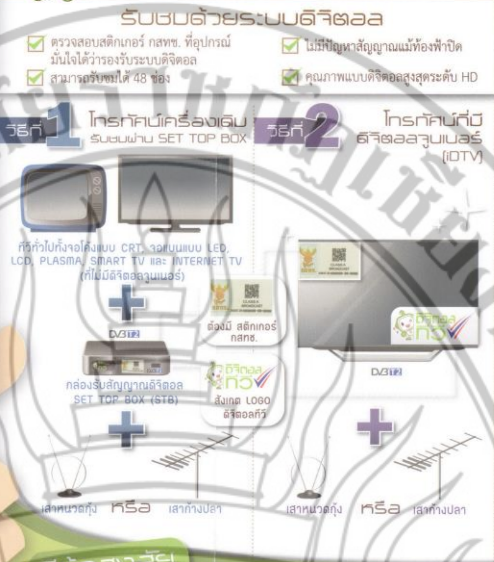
รับชมด้วยระบบดิจิตอล

ตรวจสอบสติกเกอร์ กสทช. ที่อุปกรณ์ มั่นใจได้ว่ารองรับระบบดิจิตอล

สามารถรับชมได้ 48 ช่อง

ไม่มีปัญหาสัญญาณแม้ท้องฟ้าปิด

คุณภาพแบบดิจิตอลสูงสุดระดับ HD

วิธีที่ 1 โทรทัศน์เครื่องเดิม รับชมผ่าน SET TOP BOX

ทีวีทั่วไปทั้งจอโค้งแบบ CRT จอแบนแบบ LED, LCD, PLASMA, SMART TV และ INTERNET TV (ที่ไม่มีดิจิตอลจูนเนอร์)

DVB T2

ต้องมี สติกเกอร์ กสทช.

กล่องรับสัญญาณดิจิตอล SET TOP BOX (STB)

ดิจิตอล ทีวี

สังเกต LOGO ดิจิตอลทีวี

เสาหนวดกุ้ง หรือ เสาก้างปลา

วิธีที่ 2 โทรทัศน์ที่มี ดิจิตอลจูนเนอร์ (IDTV)

ดิจิตอล ทีวี

DVB T2

เสาหนวดกุ้ง หรือ เสาก้างปลา